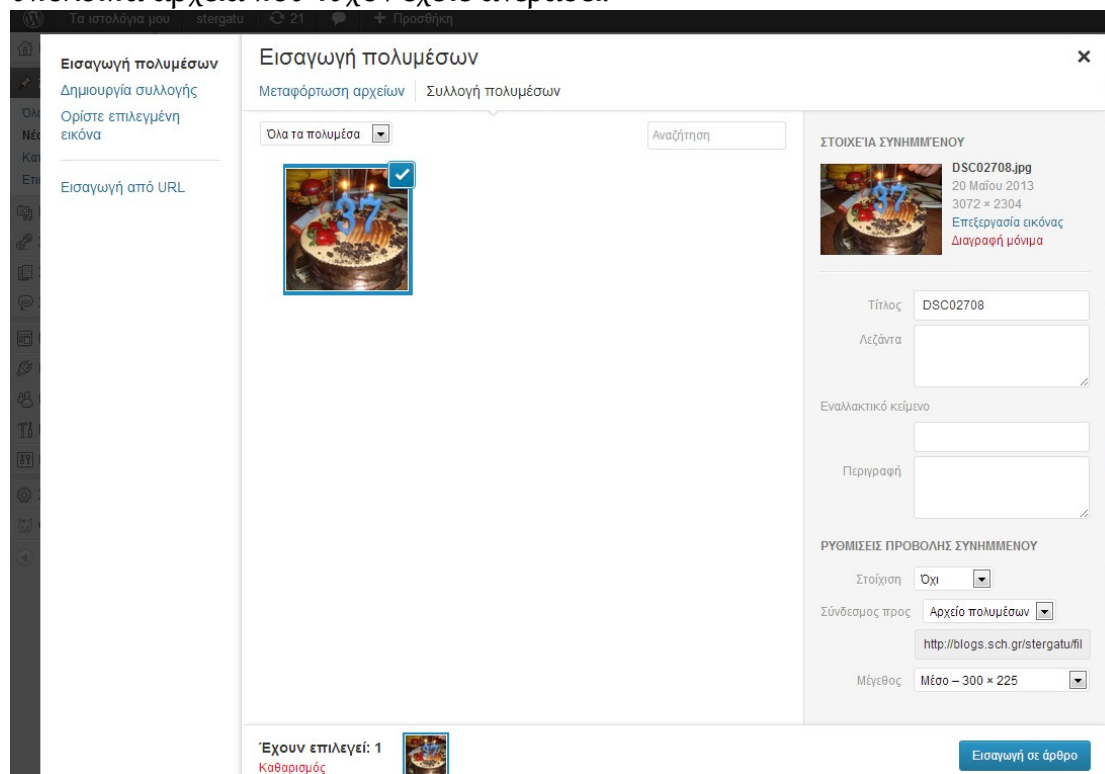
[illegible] αρχεία που τα έχει έχετε ανεβάσει.

Τα ιστολόγια μου stergatu 21 + Προσθήκη

Εισαγωγή πολυμέσων
Δημιουργία συλλογής
Ορίστε επιλεγμένη εικόνα

Εισαγωγή από URL

Εισαγωγή πολυμέσων

Μεταφόρτωση αρχείων | Συλλογή πολυμέσων

Όλα τα πολυμέσα

Αναζήτηση

ΣΤΟΙΧΕΊΑ ΣΥΝΗΜΜΈΝΟΥ

DSC02708.jpg
20 Μαΐου 2013
3072 × 2304
Επεξεργασία εικόνας
Διαγραφή μόνιμα

Τίτλος DSC02708

Λεζάντα

Εναλλακτικό κείμενο

Περιγραφή

ΡΥΘΜΙΣΕΙΣ ΠΡΟΒΟΛΗΣ ΣΥΝΗΜΜΕΝΟΥ

Στοίχιση Όχι

Σύνδεσμος προς Αρχείο πολυμέσων

http://blogs.sch.gr/stergatu/fil

Μέγεθος Μέσο – 300 × 225

Έχουν επιλεγεί: 1
Καθαρισμός

Εισαγωγή σε άρθρο